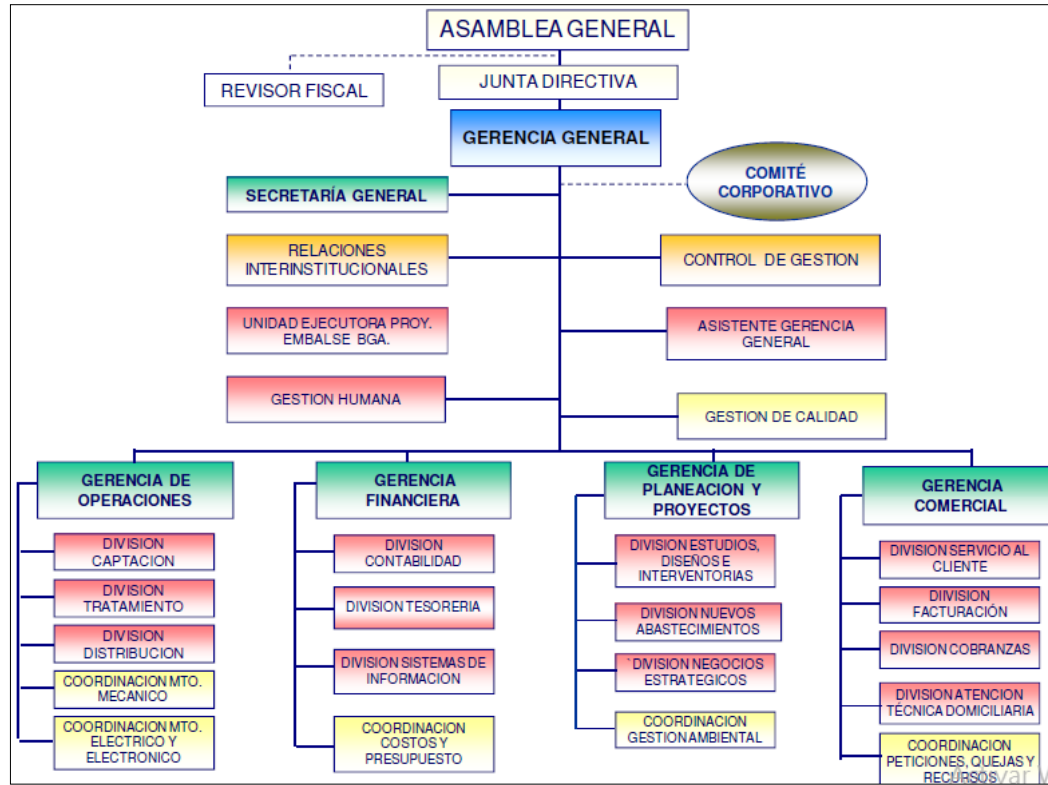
ASAMBLEA GENERAL

REVISOR FISCAL

JUNTA DIRECTIVA

GERENCIA GENERAL

COMITÉ CORPORATIVO

SECRETARÍA GENERAL

RELACIONES INTERINSTITUCIONALES

CONTROL DE GESTION

UNIDAD EJECUTORA PROY. EMBALSE BGA.

ASISTENTE GERENCIA GENERAL

GESTION HUMANA

GESTION DE CALIDAD

GERENCIA DE OPERACIONES

DIVISION CAPTACION

DIVISION TRATAMIENTO

DIVISION DISTRIBUCION

COORDINACION MTO. MECANICO

COORDINACION MTO. ELECTRICO Y ELECTRONICO

GERENCIA FINANCIERA

DIVISION CONTABILIDAD

DIVISION TESORERIA

DIVISION SISTEMAS DE INFORMACION

COORDINACION COSTOS Y PRESUPUESTO

GERENCIA DE PLANEACION Y PROYECTOS

DIVISION ESTUDIOS, DISEÑOS E INTERVENTORIAS

DIVISION NUEVOS ABASTECIMIENTOS

`DIVISION NEGOCIOS ESTRATEGICOS

COORDINACION GESTION AMBIENTAL

GERENCIA COMERCIAL

DIVISION SERVICIO AL CLIENTE

DIVISION FACTURACIÓN

DIVISION COBRANZAS

DIVISION ATENCION TÉCNICA DOMICILIARIA

COORDINACION PETICIONES, QUEJAS Y RECURSOS